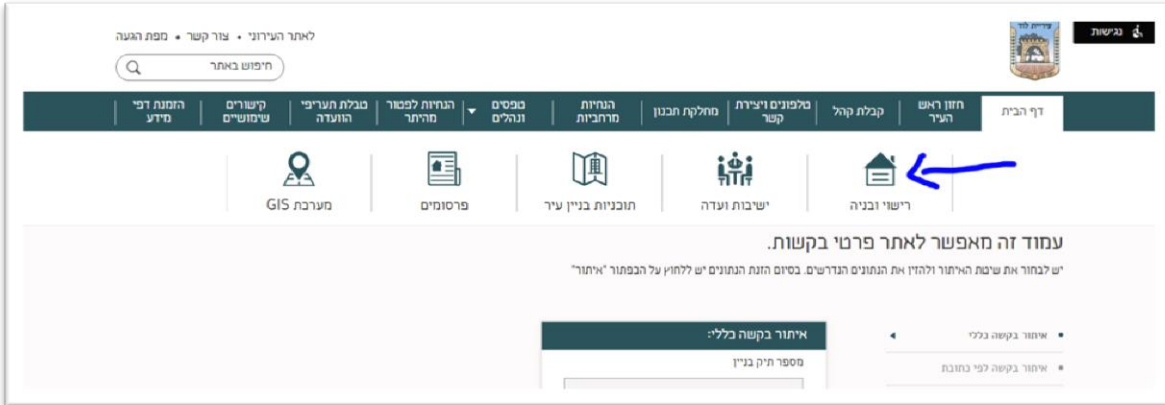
נגישות

לאתר העירוני • צור קשר • מפת הגעה

חיפוש באתר

דף הבית | חזון ראש העיר | קבלת קהל | טלפונים ויצירת קשר | מחלקת תכנון | הנחיות מרחביות | טפסים ונהלים | הנחיות לפטור מהיתר | טבלת תעריפי הוועדה | קישורים שימושיים | הזמנת דפי מידע

רישוי ובניה | ישיבות ועדה | תוכניות בניין עיר | פרסומים | מערכת GIS

עמוד זה מאפשר לאתר פרטי בקשות.

יש לבחור את שיטת האיתור ולהזין את הנתונים הנדרשים. בסיום הזנת הנתונים יש ללחוץ על הכפתור "איתור"

• איתור בקשה כללי
• איתור בקשה לפי כתובת

איתור בקשה כללי:
מספר תיק בניין